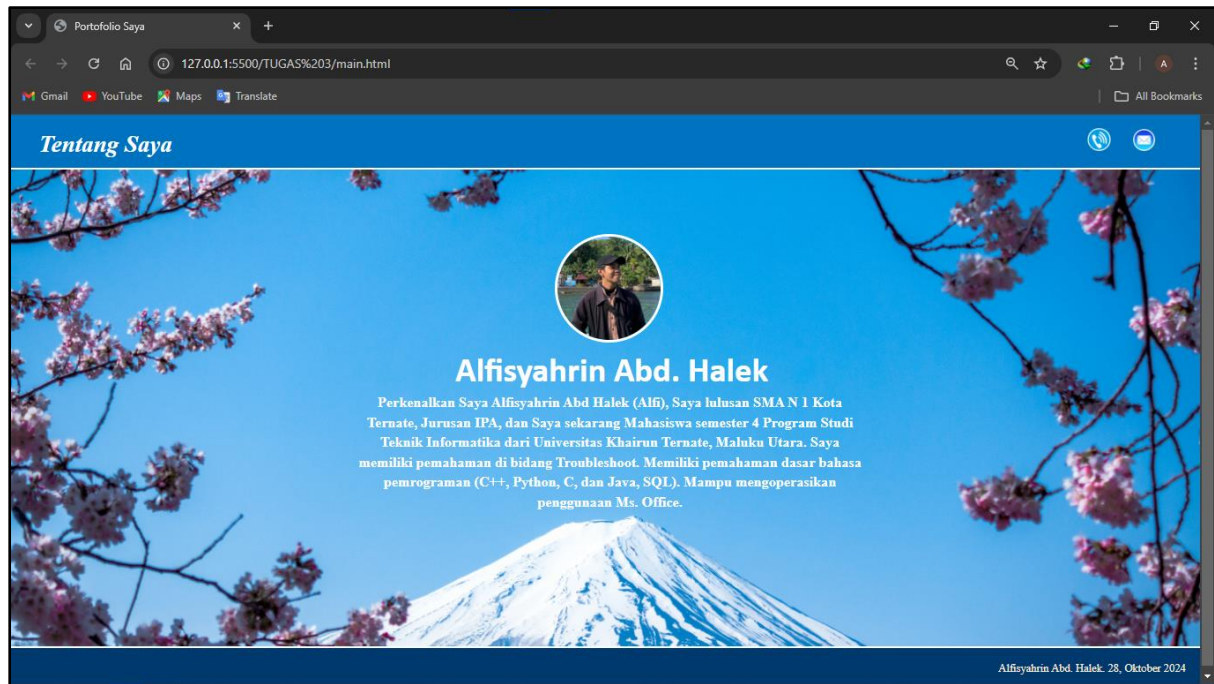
Portofolio Saya

127.0.0.1:5500/TUGAS%203/main.html

Gmail YouTube Maps Translate

All Bookmarks

Tentang Saya

Alfisyahrin Abd. Halek

Perkenalkan Saya Alfisyahrin Abd Halek (Alfi), Saya lulusan SMA N 1 Kota Ternate, Jurusan IPA, dan Saya sekarang Mahasiswa semester 4 Program Studi Teknik Informatika dari Universitas Khairun Ternate, Maluku Utara. Saya memiliki pemahaman di bidang Troubleshoot. Memiliki pemahaman dasar bahasa pemrograman (C++, Python, C, dan Java, SQL). Mampu mengoperasikan penggunaan Ms. Office.

Alfisyahrin Abd. Halek. 28, Oktober 2024